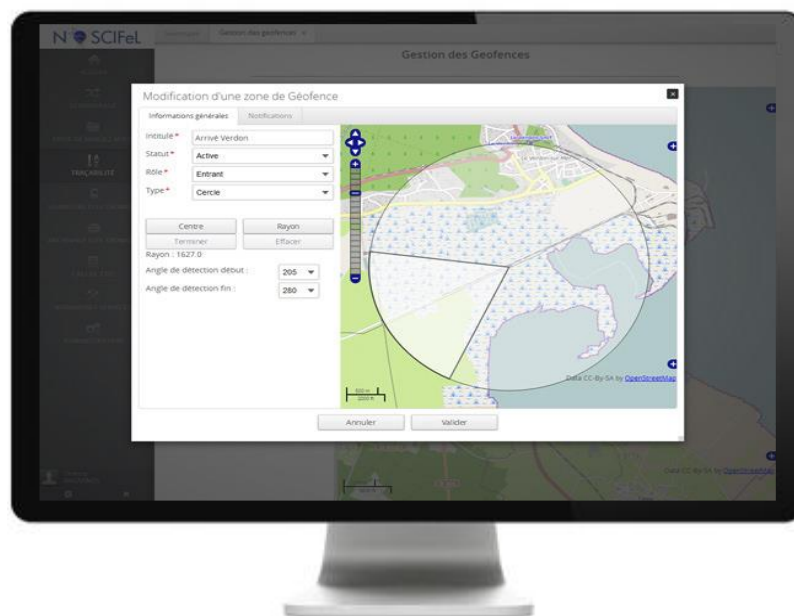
N SCIFeL

Gestion des geofences

Gestion des Geofences

TRAÇABILITÉ

Modification d'une zone de Géofence

Informations générales | Notifications

Intitulé * Arrivé Verdon

Statut * Active

Rôle * Entrant

Type * Cercle

Centre | Rayon

Terminer | Effacer

Rayon : 1627.0

Angle de détection début : 205

Angle de détection fin : 280

Le Verdon-sur-Mer

500 m
2000 ft

Data CC-By-SA by OpenStreetMap

Annuler | Valider

Data CC-By-SA by OpenStreetMap